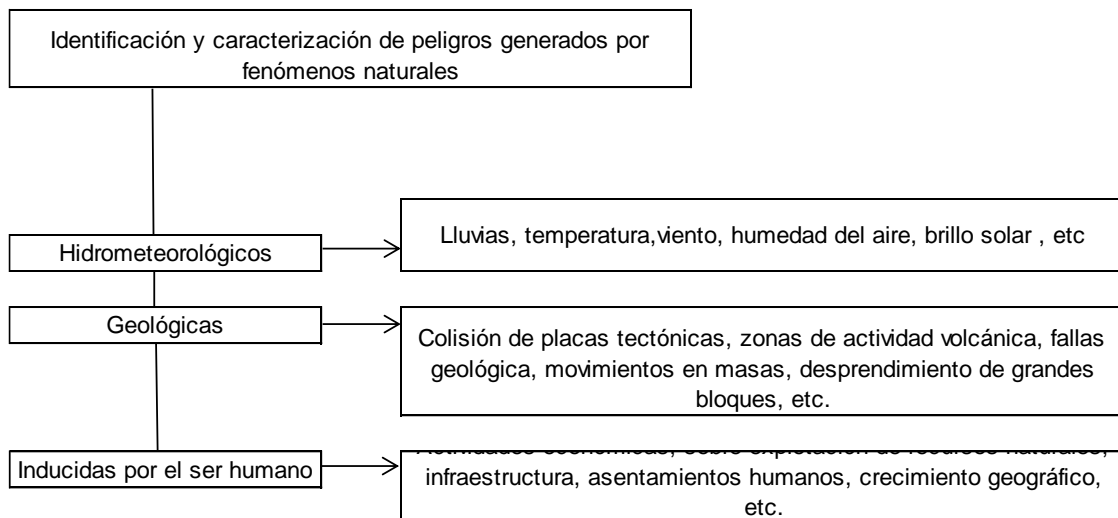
Identificación y caracterización de peligros generados por fenómenos naturales

Hidrometeorológicos

Lluvias, temperatura,viento, humedad del aire, brillo solar , etc

Geológicas

Colisión de placas tectónicas, zonas de actividad volcánica, fallas geológica, movimientos en masas, desprendimiento de grandes bloques, etc.

Inducidas por el ser humano

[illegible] infraestructura, asentamientos humanos, crecimiento geográfico, etc.